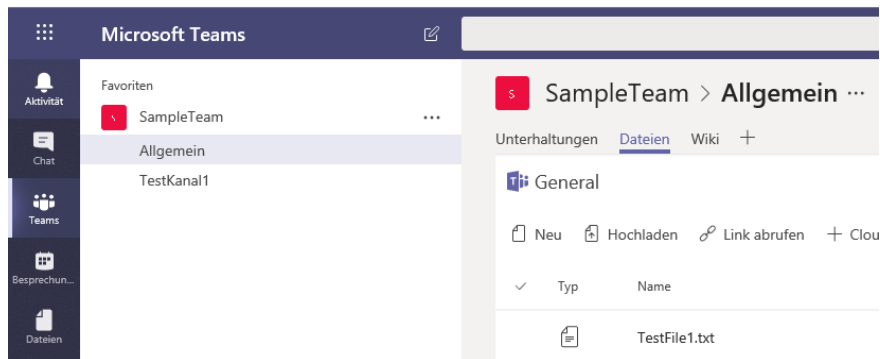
Microsoft Teams

Aktivität

Chat

Teams

Besprechun...

Dateien

Favoriten

SampleTeam ...

Allgemein

TestKanal1

S SampleTeam > Allgemein ...

Unterhaltungen Dateien Wiki +

General

Neu Hochladen Link abrufen + Clou

Typ Name

TestFile1.txt